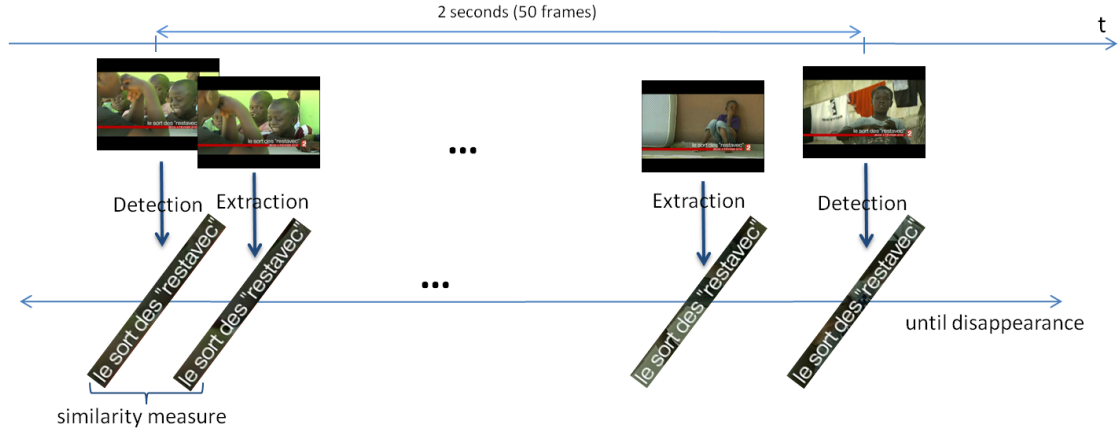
2 seconds (50 frames)

t

le sort des "restavec"

le sort des "restavec"

...

le sort des "restavec"

le sort des "restavec"

Detection

Extraction

Extraction

Detection

le sort des "restavec"

le sort des "restavec"

...

le sort des "restavec"

le sort des "restavec"

until disappearance

similarity measure